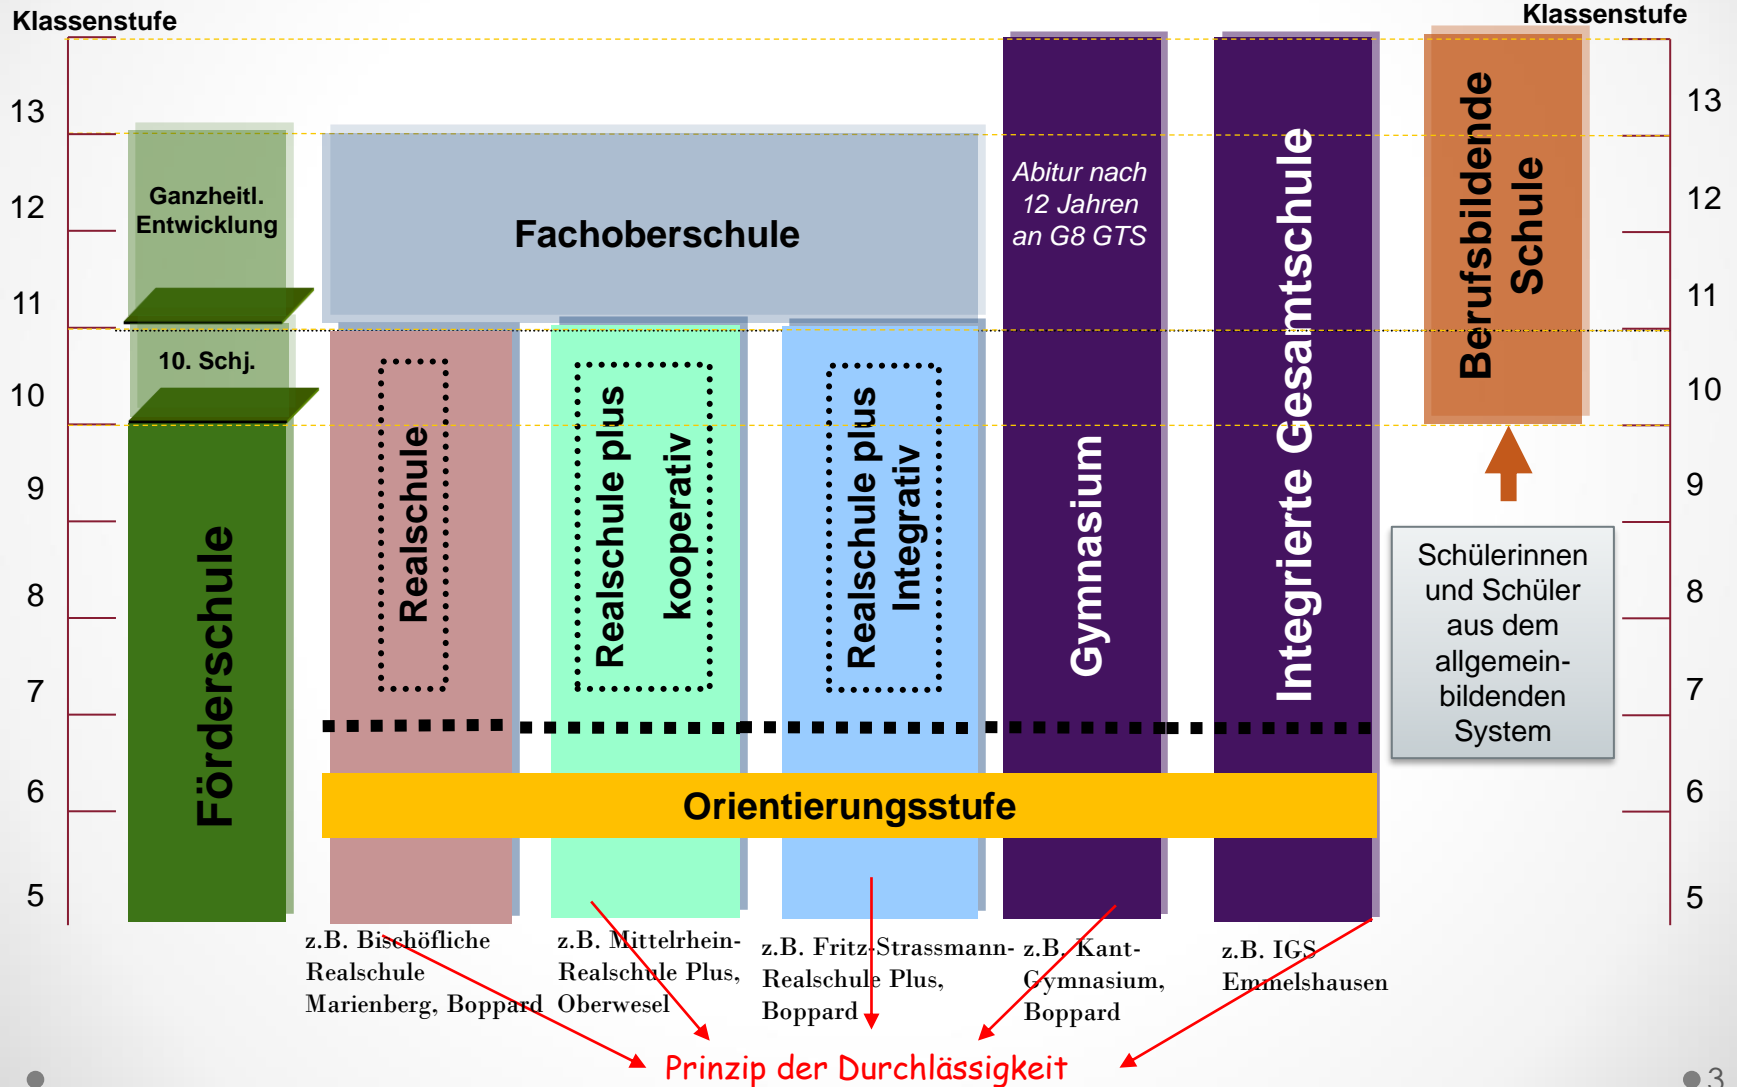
Klassenstufe

Klassenstufe

13
12
11
10
9
8
7
6
5

13
12
11
10
9
8
7
6
5

Ganzheitl. Entwicklung

10. Schj.

Förderschule

Fachoberschule

Realschule

Realschule plus kooperativ

Realschule plus Integrativ

Abitur nach 12 Jahren an G8 GTS

Gymnasium

Integrierte Gesamtschule

Berufsbildende Schule

Schülerinnen und Schüler aus dem allgemeinbildenden System

Orientierungsstufe

z.B. Bischöfliche Realschule Marienberg, Boppard

z.B. Mittelrhein-Realschule Plus, Oberwesel

z.B. Fritz-Strassmann-Realschule Plus, Boppard

z.B. Kant-Gymnasium, Boppard

z.B. IGS Emmelshausen

Prinzip der Durchlässigkeit

3